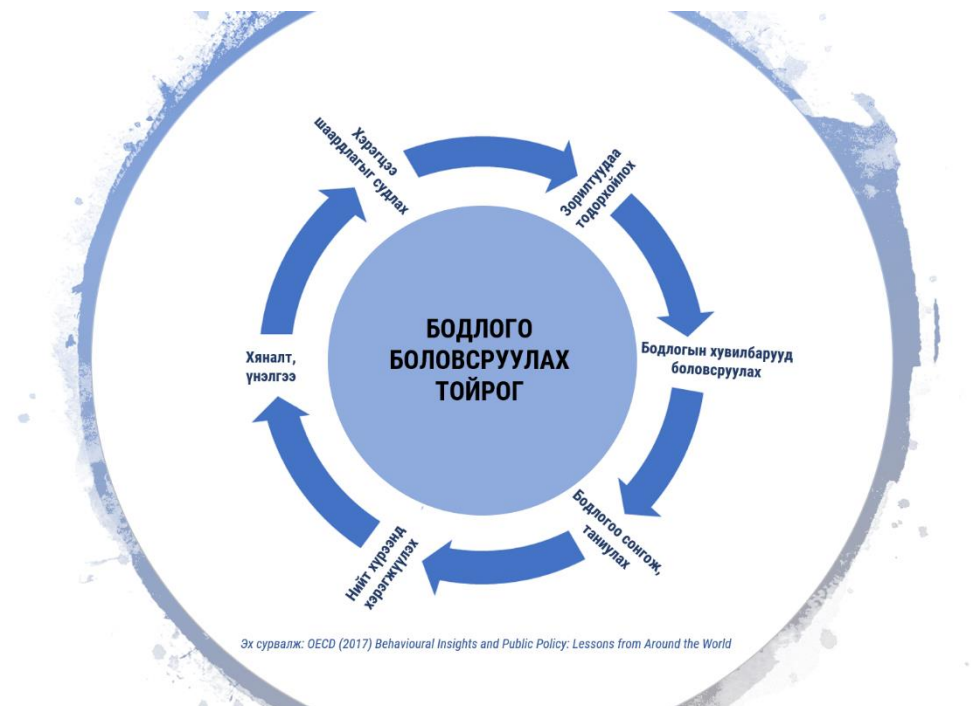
БОДЛОГО БОЛОВСРУУЛАХ ТОЙРОГ

Хэрэгцээ шаардлагыг судлах

Зорилтуудаа тодорхойлох

Бодлогын хувилбарууд боловсруулах

Бодлогоо сонгож, таниулах

Нийт хүрээнд хэрэгжүүлэх

Хяналт, үнэлгээ

Эх сурвалж: OECD (2017) Behavioural Insights and Public Policy: Lessons from Around the World